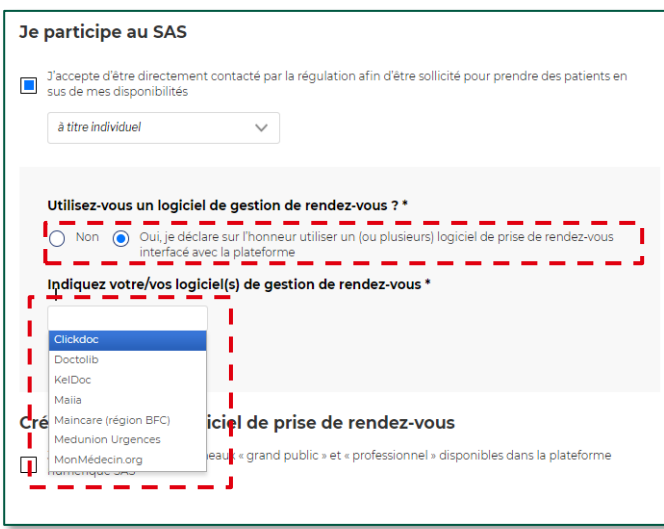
Je participe au SAS

J'accepte d'être directement contacté par la régulation afin d'être sollicité pour prendre des patients en sus de mes disponibilités

à titre individuel

Utilisez-vous un logiciel de gestion de rendez-vous ? *

Non

Oui, je déclare sur l'honneur utiliser un (ou plusieurs) logiciel de prise de rendez-vous interfacé avec la plateforme

Indiquez votre/vos logiciel(s) de gestion de rendez-vous *

Clickdoc
Doctolib
KelDoc
Maiia
Maincare (région BFC)
Medunion Urgences
MonMédecin.org

Cré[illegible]iciel de prise de rendez-vous

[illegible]eaux « grand public » et « professionnel » disponibles dans la plateforme numérique SAS